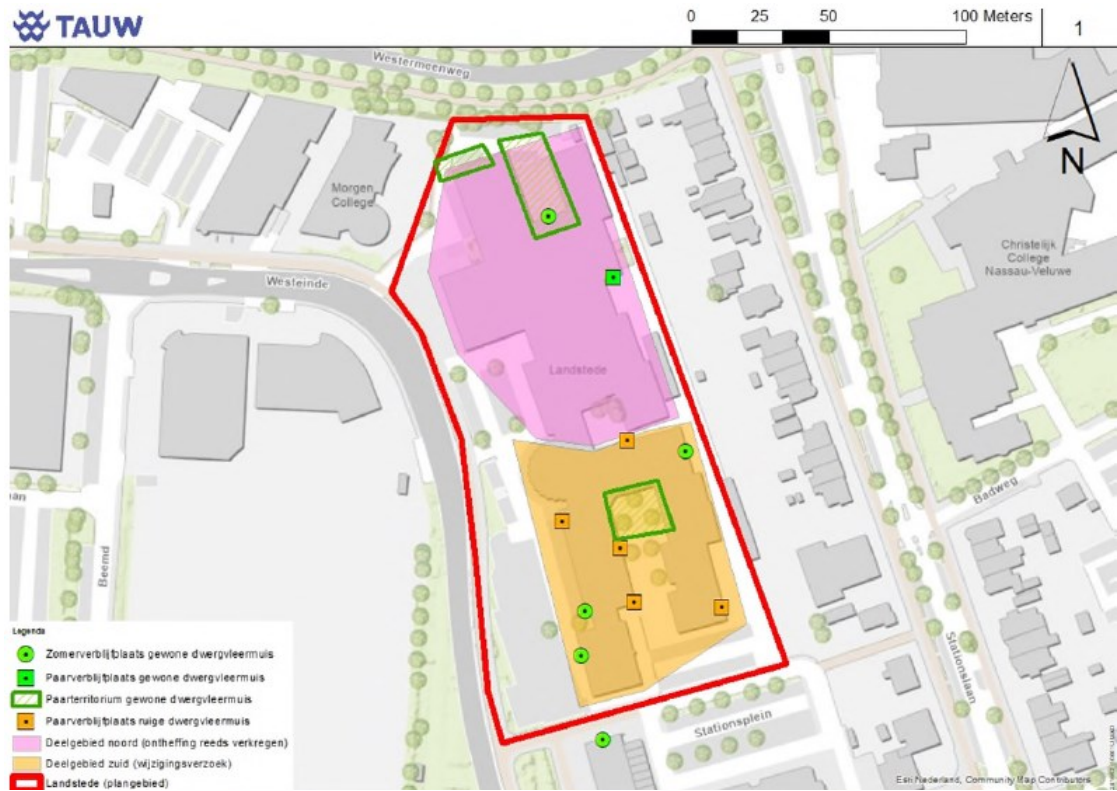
TAUW

0 25 50 100 Meters

1

N

Westermeenweg

Morgen College

Westeinde

Landstede

Christelijk College Nassau-Veluwe

Badweg

Beemd

Stationslaan

Stationsplein

Legenda
Zomerverblijfplaats gewone dwergvleermuis
Paarverblijfplaats gewone dwergvleermuis
Paarterritorium gewone dwergvleermuis
Paarverblijfplaats ruige dwergvleermuis
Deelgebied noord (ontheffing reeds verkregen)
Deelgebied zuid (wijzigingsverzoek)
Landstede (plangebied)

Esri Nederland, Community Map Contributors